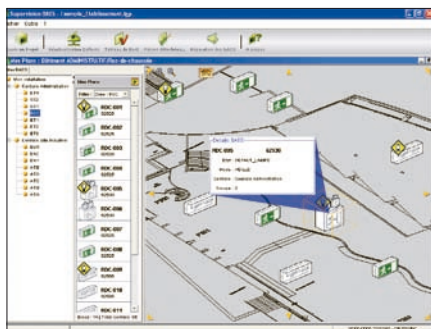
Superviseur BAES - l'exemple_l'établissement.bgx

Fichier Outils ?

Vue Plans : Bâtiment 4 Rez-de-chaussée

Mes Plans

RDC 001
RDC 002
RDC 003
RDC 004
RDC 005
RDC 006
RDC 007
RDC 008
RDC 009
RDC 010
RDC 011

Détails BAES

RDC 005
02030
Etat : DEFAUT_LAMPE
Plans : Rez-de-chaussée
Système : Bâtiment administratif
Groupe : 2